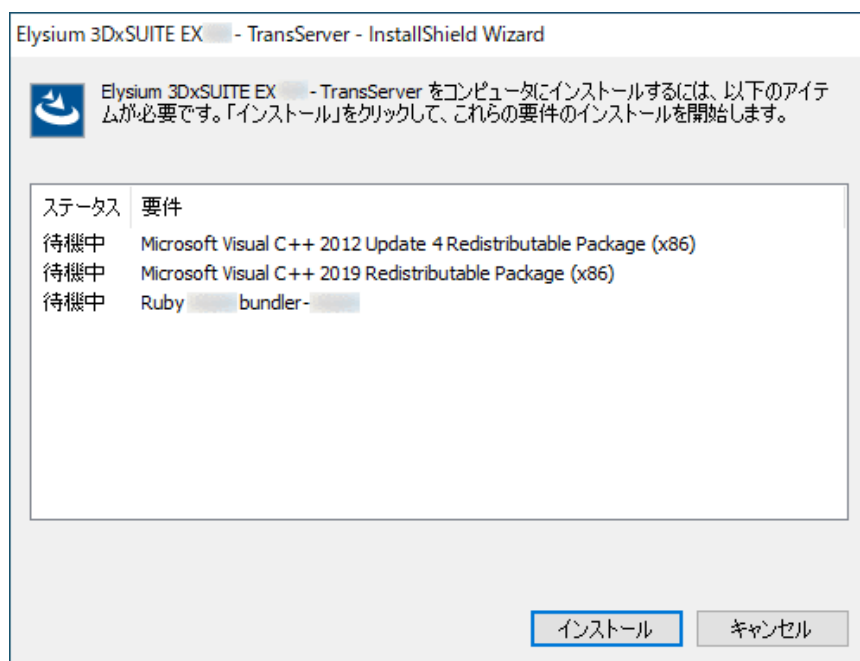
Elysium 3DxSUITE EX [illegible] - TransServer - InstallShield Wizard

Elysium 3DxSUITE EX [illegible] - TransServer をコンピュータにインストールするには、以下のアイテムが必要です。「インストール」をクリックして、これらの要件のインストールを開始します。

| ステータス | 要件 |
|---|---|
| 待機中 | Microsoft Visual C++ 2012 Update 4 Redistributable Package (x86) |
| 待機中 | Microsoft Visual C++ 2019 Redistributable Package (x86) |
| 待機中 | Ruby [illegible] bundler-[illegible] |

インストール
キャンセル